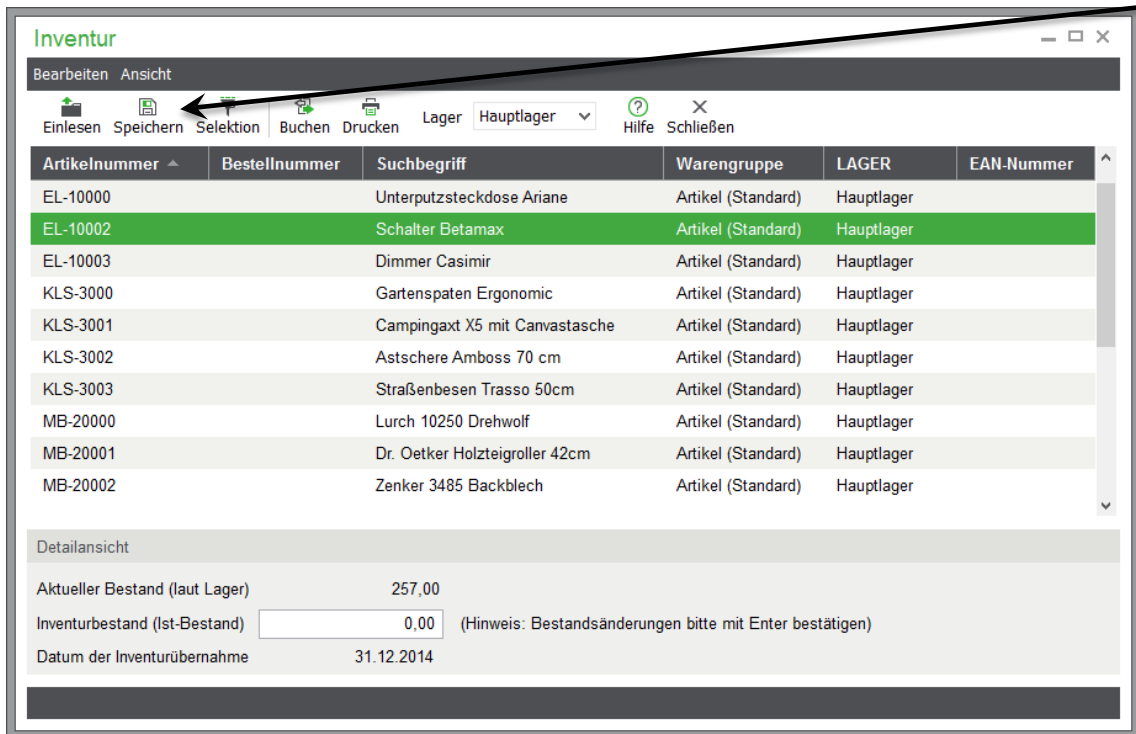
Inventur

Bearbeiten Ansicht

Einlesen Speichern Selektion Buchen Drucken Lager Hauptlager Hilfe Schließen

| Artikelnummer | Bestellnummer | Suchbegriff | Warengruppe | LAGER | EAN-Nummer |
|---|---|---|---|---|---|
| EL-10000 | | Unterputzsteckdose Ariane | Artikel (Standard) | Hauptlager | |
| EL-10002 | | Schalter Betamax | Artikel (Standard) | Hauptlager | |
| EL-10003 | | Dimmer Casimir | Artikel (Standard) | Hauptlager | |
| KLS-3000 | | Gartenspaten Ergonomic | Artikel (Standard) | Hauptlager | |
| KLS-3001 | | Campingaxt X5 mit Canvastasche | Artikel (Standard) | Hauptlager | |
| KLS-3002 | | Astschere Amboss 70 cm | Artikel (Standard) | Hauptlager | |
| KLS-3003 | | Straßenbesen Trasso 50cm | Artikel (Standard) | Hauptlager | |
| MB-20000 | | Lurch 10250 Drehwolf | Artikel (Standard) | Hauptlager | |
| MB-20001 | | Dr. Oetker Holzteigroller 42cm | Artikel (Standard) | Hauptlager | |
| MB-20002 | | Zenker 3485 Backblech | Artikel (Standard) | Hauptlager | |

Detailansicht

Aktueller Bestand (laut Lager) 257,00

Inventurbestand (Ist-Bestand) 0,00 (Hinweis: Bestandsänderungen bitte mit Enter bestätigen)

Datum der Inventurübernahme 31.12.2014